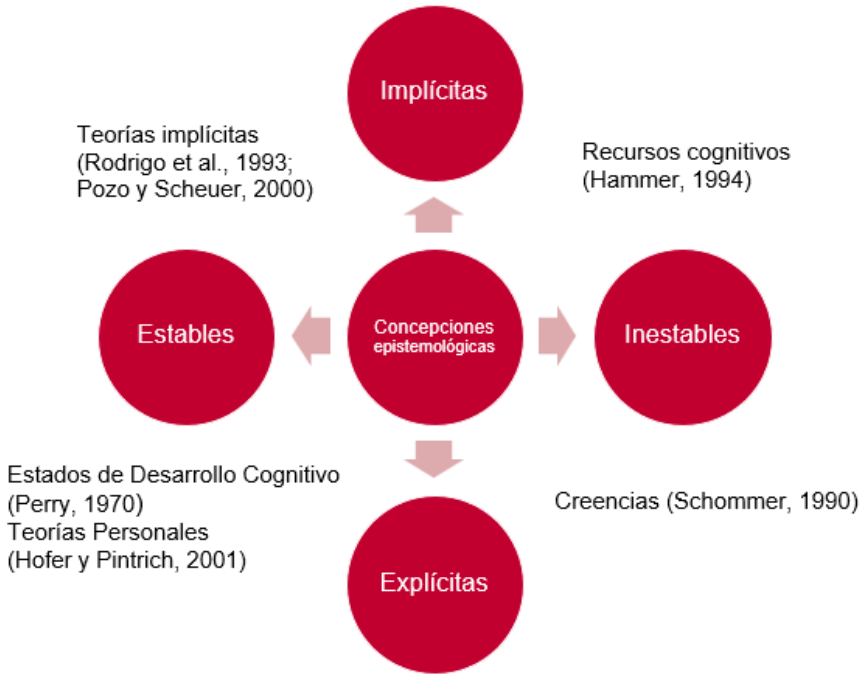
Implícitas

Teorías implícitas
(Rodrigo et al., 1993;
Pozo y Scheuer, 2000)

Recursos cognitivos
(Hammer, 1994)

Estables

Concepciones epistemológicas

Inestables

Estados de Desarrollo Cognitivo
(Perry, 1970)
Teorías Personales
(Hofer y Pintrich, 2001)

Creencias (Schommer, 1990)

Explícitas